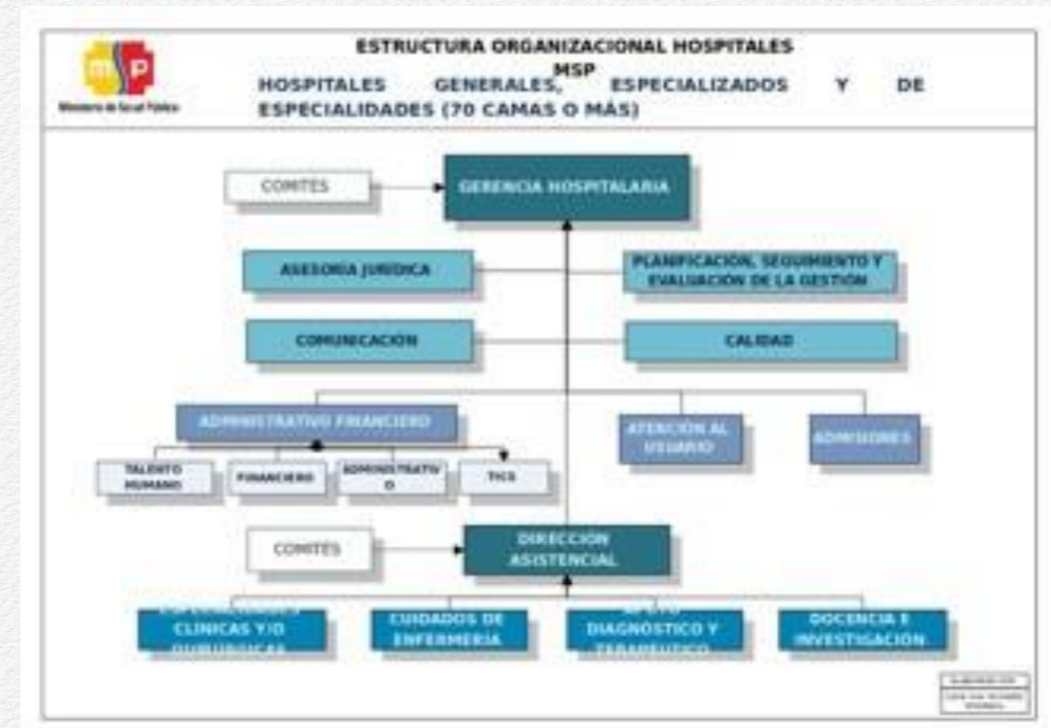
msp
Ministerio de Salud Pública

ESTRUCTURA ORGANIZACIONAL HOSPITALES MSP
HOSPITALES GENERALES, ESPECIALIZADOS Y DE ESPECIALIDADES (70 CAMAS O MÁS)

COMITES
GERENCIA HOSPITALARIA
ASESORÍA JURÍDICA
PLANIFICACIÓN, SEGUIMIENTO Y EVALUACIÓN DE LA GESTIÓN
COMUNICACIÓN
CALIDAD
ADMINISTRATIVO FINANCIERO
ATENCIÓN AL USUARIO
ADMISIONES
TALENTO HUMANO
FINANCIERO
ADMINISTRATIVO
TICS
COMITES
DIRECCIÓN ASISTENCIAL
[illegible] CLINICAS Y/O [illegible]
CUIDADOS DE ENFERMERÍA
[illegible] DIAGNÓSTICO Y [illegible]
DOCENCIA E INVESTIGACIÓN
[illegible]